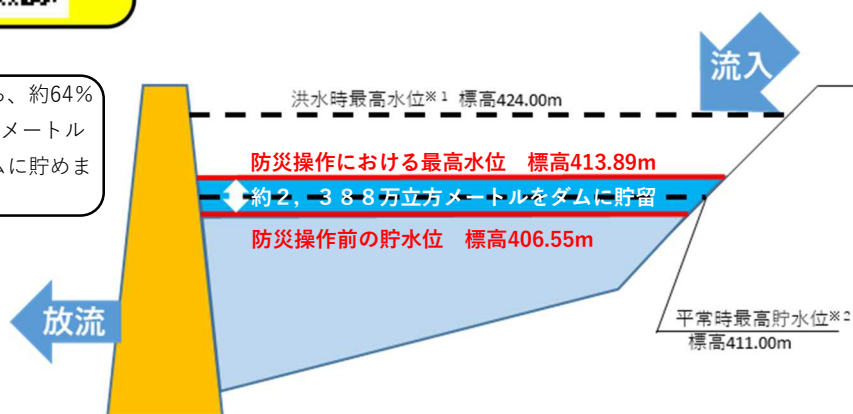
、約64%
メートル
に貯めま

流入

洪水時最高水位※1 標高424.00m

防災操作における最高水位　標高413.89m

約２，３８８万立方メートルをダムに貯留

防災操作前の貯水位　標高406.55m

放流

平常時最高貯水位※2
標高411.00m